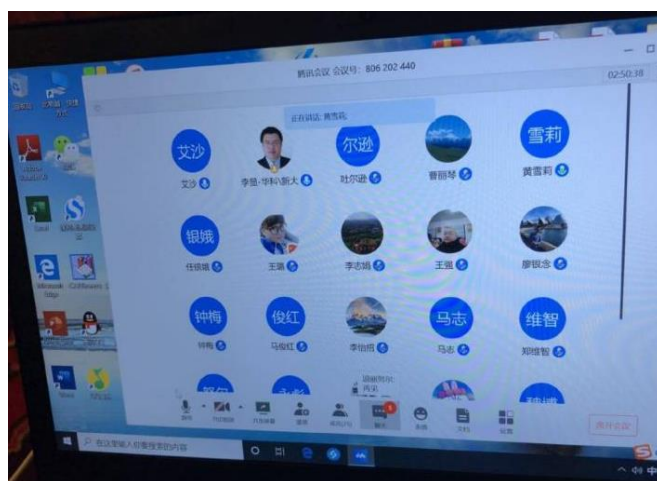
腾讯会议 会议号: 806 202 440
02:50:38

正在讲话: 黄雪莉

艾沙
艾沙
李悬·华科/新大
尔逊
叶尔逊
曹丽琴
雪莉
黄雪莉

银娥
任银娥
王璐
李志娟
王强
廖银念

钟梅
钟梅
俊红
马俊红
李怡然
马志
马志
维智
郑维智

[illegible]

离开会议

在这里输入你要搜索的内容

中